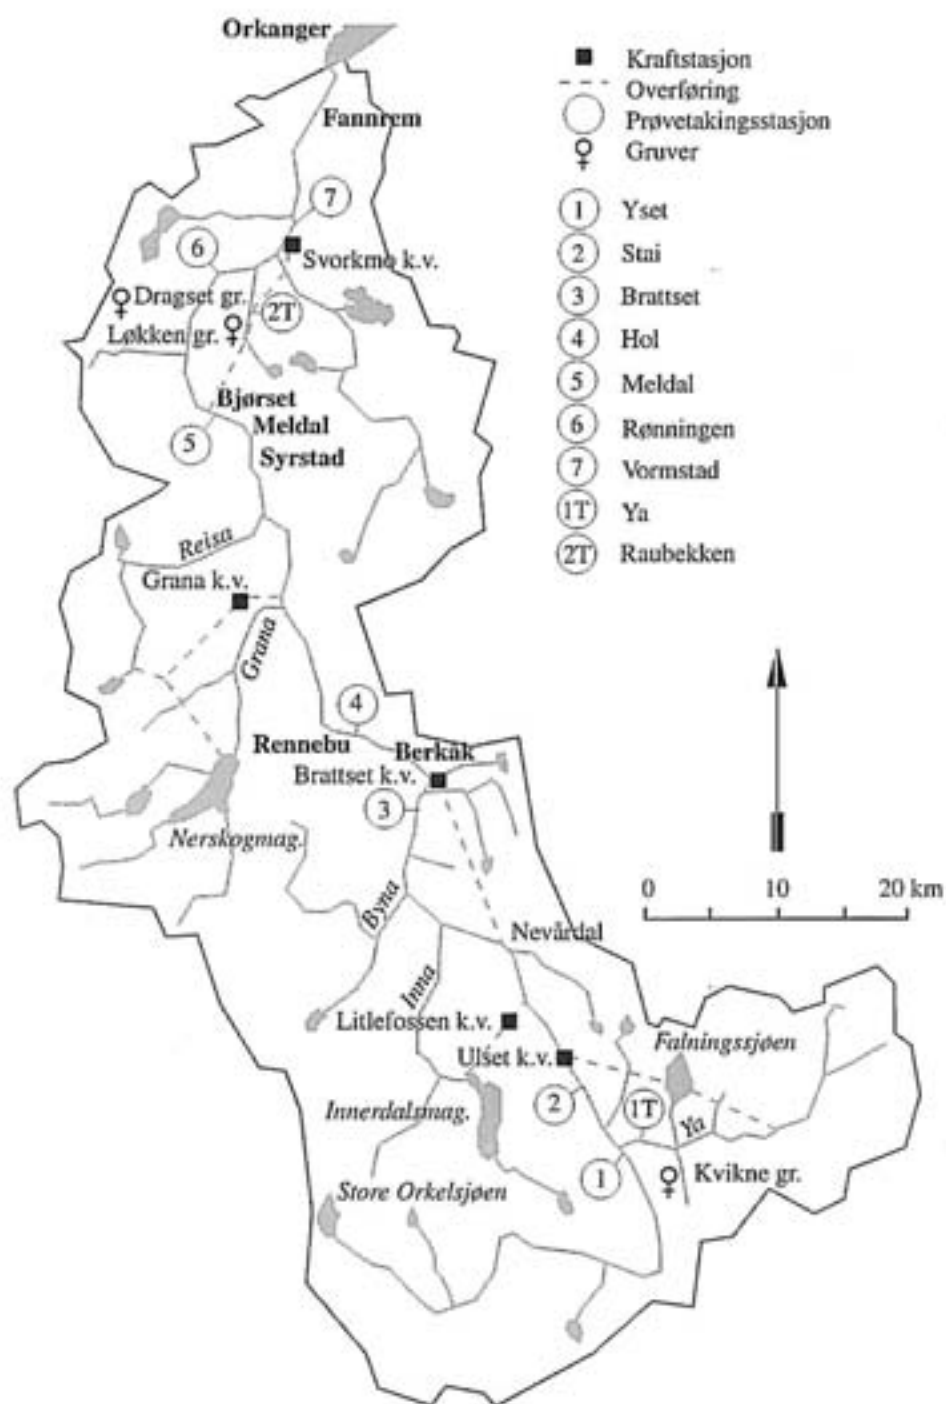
Orkanger
Fannrem
7
6
Svorkmo k.v.
Dragset gr.
2T
Løkken gr.
Bjørset
Meldal
Syrstad
5
Reisa
Grana k.v.
Grana
4
Rennebu
Berkåk
Brattset k.v.
3
Nerskogmag.
Byna
Nevårdal
Inna
Litlefossen k.v.
Ulset k.v.
Falningssjøen
2
1T
Innerdalsmag.
Ya
1
Kvikne gr.
Store Orkelsjøen

Kraftstasjon
Overføring
Prøvetakingsstasjon
Gruver
1 Yset
2 Stai
3 Brattset
4 Hol
5 Meldal
6 Rønningen
7 Vormstad
1T Ya
2T Raubekken

0 10 20 km